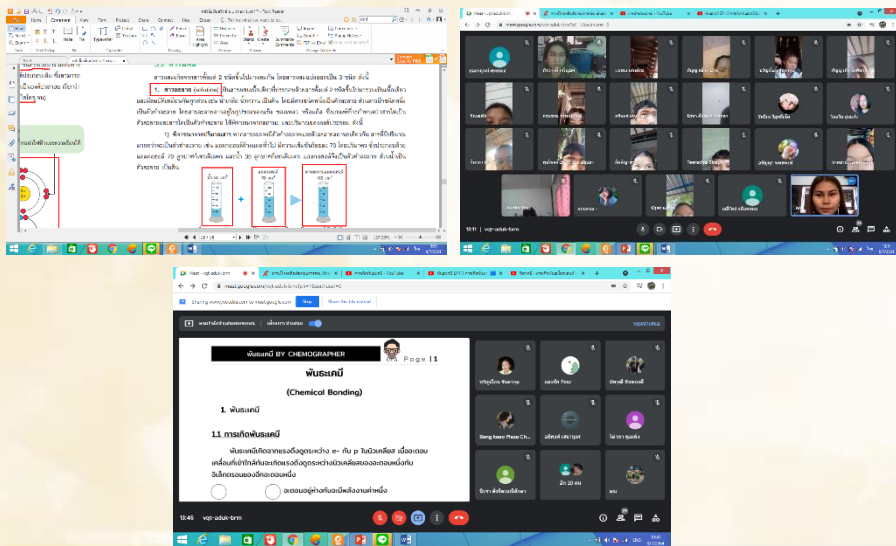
พันธะเคมี BY CHEMOGRAPHER

Page | 1

พันธะเคมี

(Chemical Bonding)

1. พันธะเคมี

1.1 การเกิดพันธะเคมี

พันธะเคมีเกิดจากแรงดึงดูดระหว่าง e- กับ p ในนิวเคลียส เมื่ออะตอมเคลื่อนที่เข้าใกล้กันจะเกิดแรงดึงดูดระหว่างนิวเคลียสของอะตอมหนึ่งกับอิเล็กตรอนของอีกอะตอมหนึ่ง

อะตอมอยู่ห่างกันจนไม่มีพลังงานต่ำหนึ่ง

13:45 | vqt-aduk-brm

1. สารละลาย

50 cm³

80 cm³

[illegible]

12:11 | vqt-aduk-brm